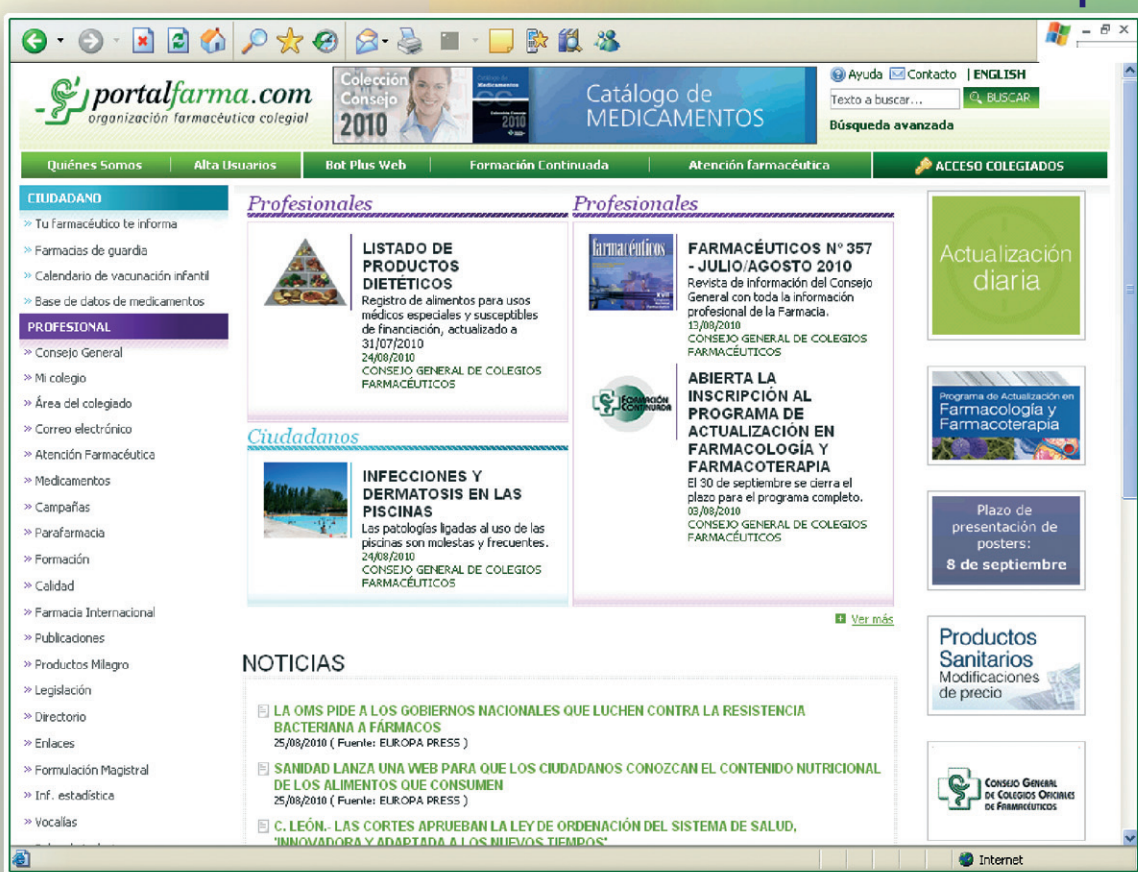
portalfarma.com
organización farmacéutica colegial

Colección Consejo 2010
Catálogo de MEDICAMENTOS

Ayuda Contacto | ENGLISH
Texto a buscar... BUSCAR
Búsqueda avanzada

Quiénes Somos | Alta Usuarios | Bot Plus Web | Formación Continuada | Atención farmacéutica | ACCESO COLEGIADOS

CIUDADANO
» Tu farmacéutico te informa
» Farmacias de guardia
» Calendario de vacunación infantil
» Base de datos de medicamentos

PROFESIONAL
» Consejo General
» Mi colegio
» Área del colegiado
» Correo electrónico
» Atención Farmacéutica
» Medicamentos
» Campañas
» Parafarmacia
» Formación
» Calidad
» Farmacia Internacional
» Publicaciones
» Productos Milagro
» Legislación
» Directorio
» Enlaces
» Formulación Magistral
» Inf. estadística
» Vocalías

Profesionales

LISTADO DE PRODUCTOS DIETÉTICOS
Registro de alimentos para usos médicos especiales y susceptibles de financiación, actualizado a 31/07/2010
24/08/2010
CONSEJO GENERAL DE COLEGIOS FARMACÉUTICOS

Profesionales

FARMACÉUTICOS Nº 357 - JULIO/AGOSTO 2010
Revista de información del Consejo General con toda la información profesional de la Farmacia.
13/08/2010
CONSEJO GENERAL DE COLEGIOS FARMACÉUTICOS

ABIERTA LA INSCRIPCIÓN AL PROGRAMA DE ACTUALIZACIÓN EN FARMACOLOGÍA Y FARMACOTERAPIA
El 30 de septiembre se cierra el plazo para el programa completo.
03/08/2010
CONSEJO GENERAL DE COLEGIOS FARMACÉUTICOS

Ciudadanos

INFECCIONES Y DERMATOSIS EN LAS PISCINAS
Las patologías ligadas al uso de las piscinas son molestas y frecuentes.
24/08/2010
CONSEJO GENERAL DE COLEGIOS FARMACÉUTICOS

Ver más

NOTICIAS

LA OMS PIDE A LOS GOBIERNOS NACIONALES QUE LUCHEN CONTRA LA RESISTENCIA BACTERIANA A FÁRMACOS
25/08/2010 ( Fuente: EUROPA PRESS )

SANIDAD LANZA UNA WEB PARA QUE LOS CIUDADANOS CONOZCAN EL CONTENIDO NUTRICIONAL DE LOS ALIMENTOS QUE CONSUMEN
25/08/2010 ( Fuente: EUROPA PRESS )

C. LEÓN.- LAS CORTES APRUEBAN LA LEY DE ORDENACIÓN DEL SISTEMA DE SALUD, 'INNOVADORA Y ADAPTADA A LOS NUEVOS TIEMPOS'

Actualización diaria

Programa de Actualización en Farmacología y Farmacoterapia

Plazo de presentación de posters: 8 de septiembre

Productos Sanitarios
Modificaciones de precio

Consejo General de Colegios Oficiales de Farmacéuticos

Internet